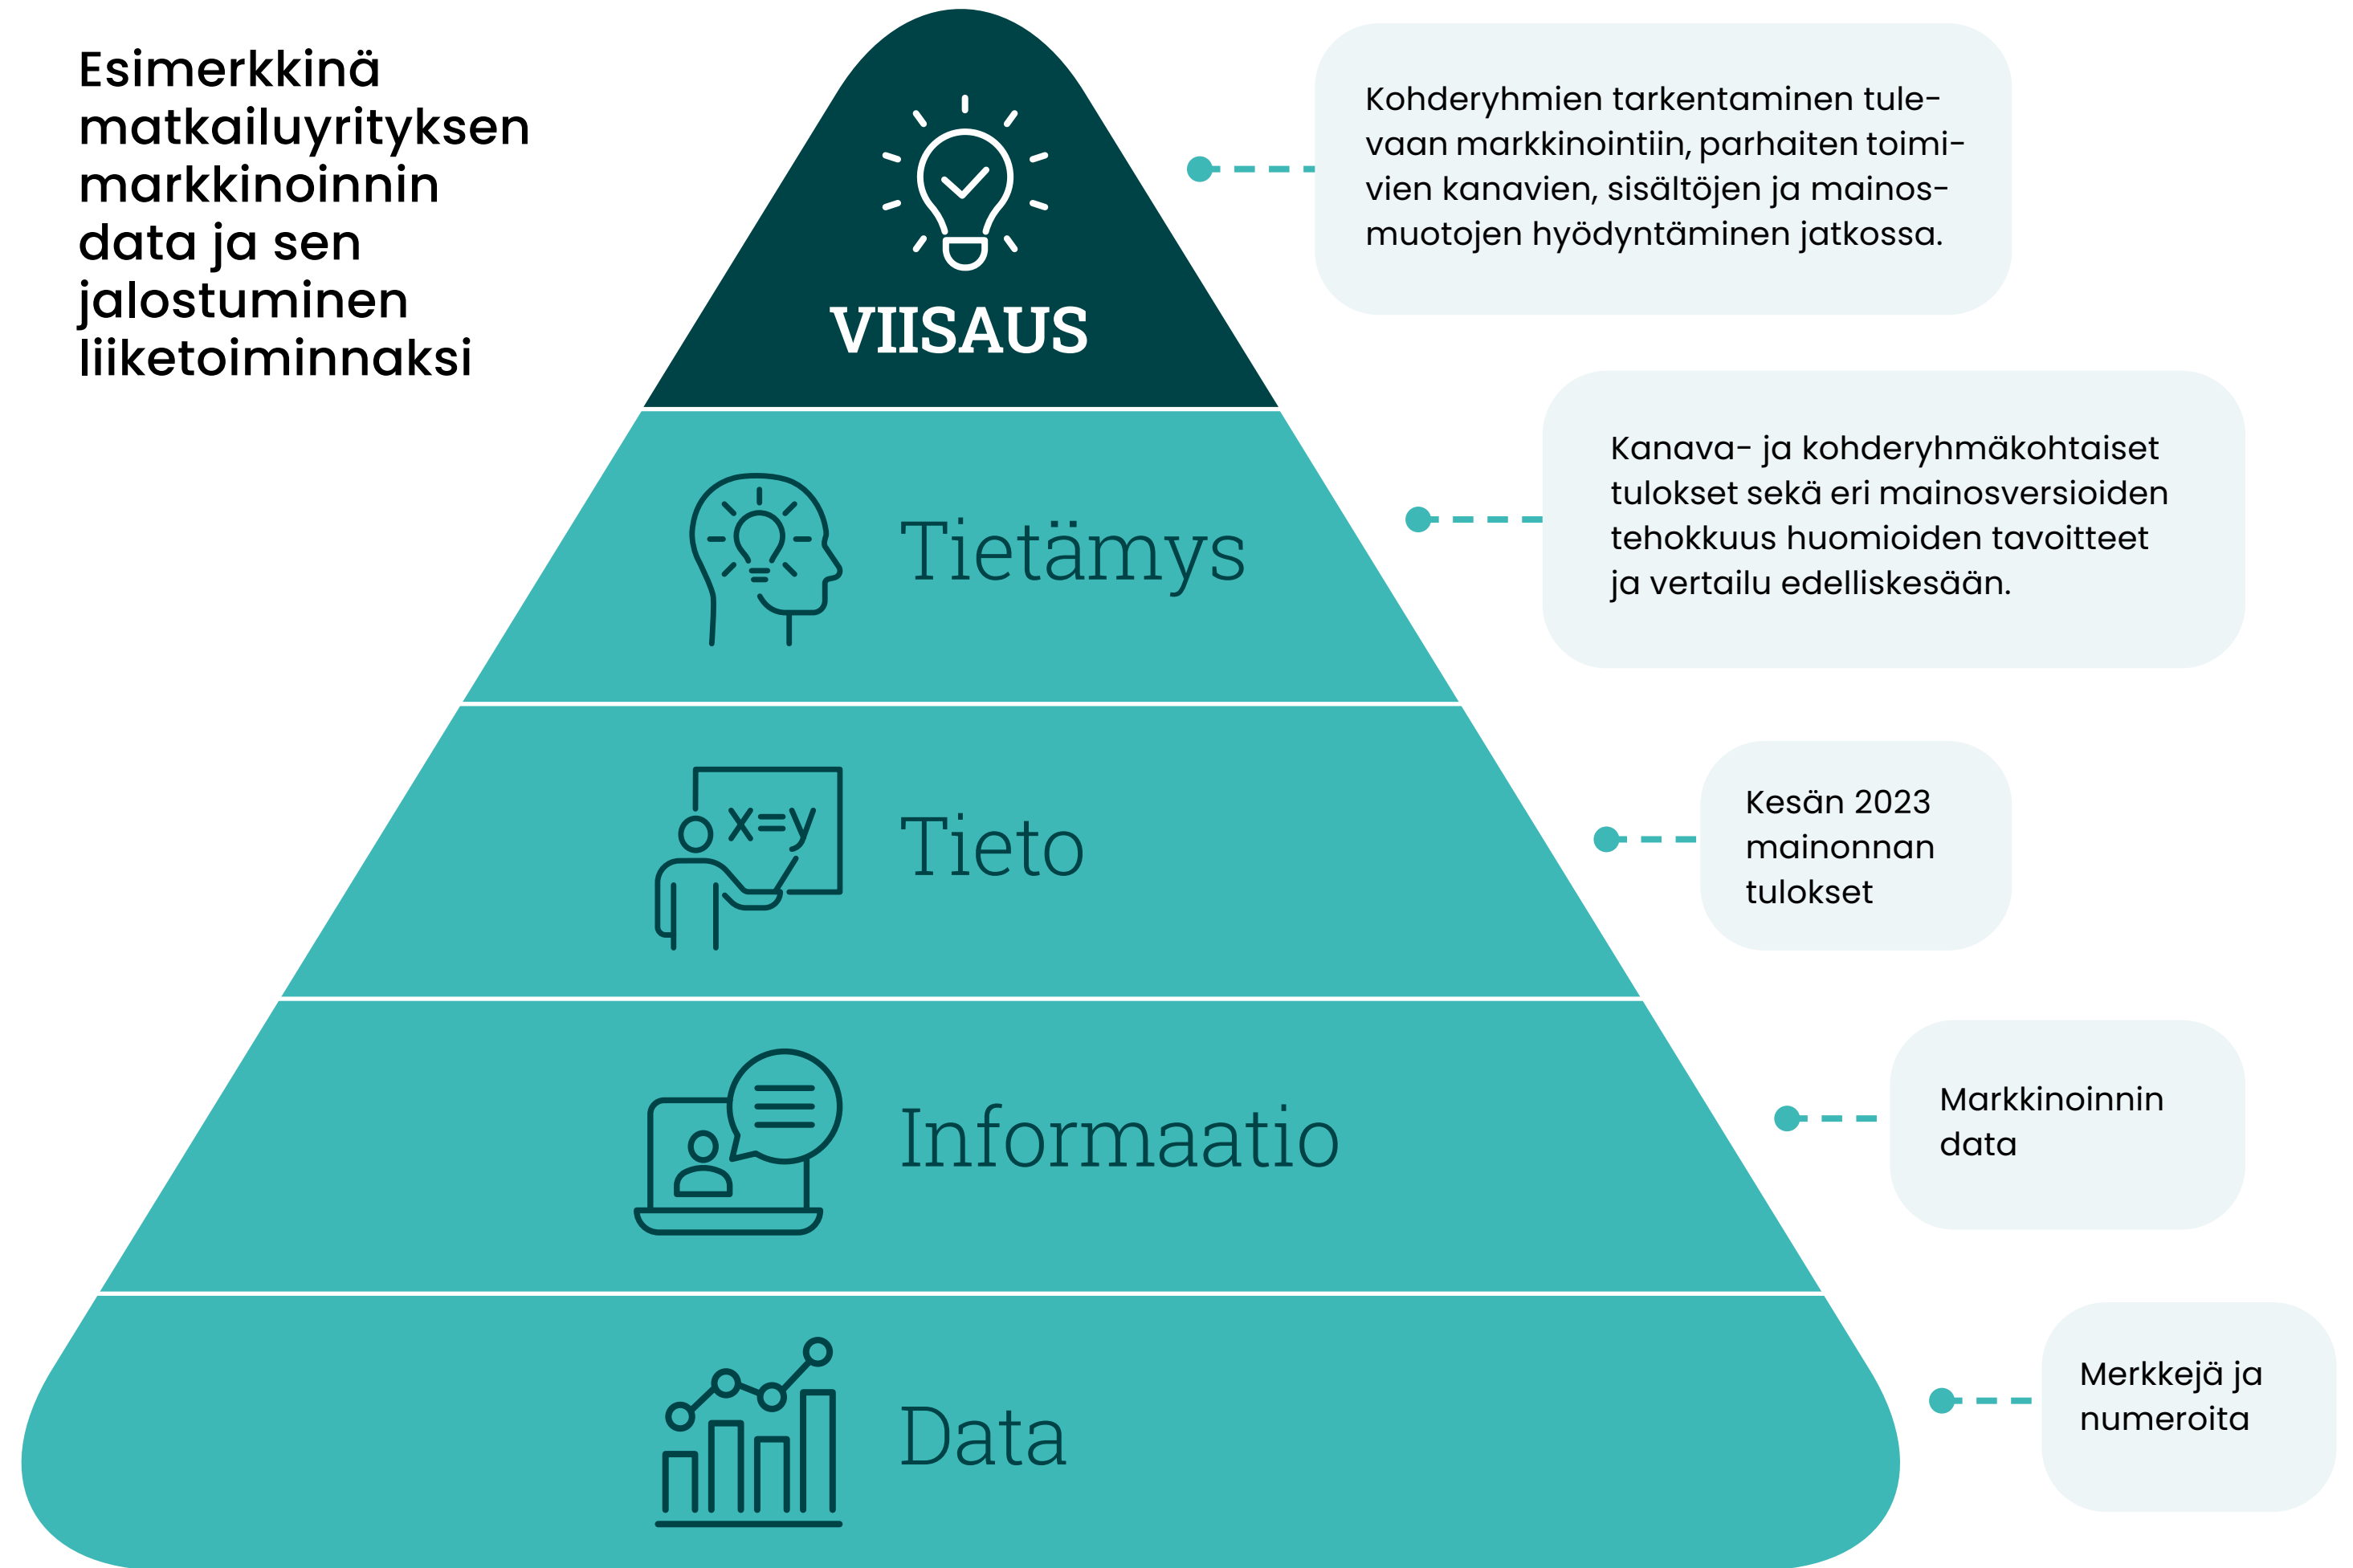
Esimerkkinä matkailuyrityksen markkinoinnin data ja sen jalostuminen liiketoiminnaksi

VIISAUS

Kohderyhmien tarkentaminen tulevaan markkinointiin, parhaiten toimivien kanavien, sisältöjen ja mainosmuotojen hyödyntäminen jatkossa.

Tietämys

Kanava- ja kohderyhmäkohtaiset tulokset sekä eri mainosversioiden tehokkuus huomioiden tavoitteet ja vertailu edelliskesään.

x=y

Tieto

Kesän 2023 mainonnan tulokset

Informaatio

Markkinoinnin data

Data

Merkkejä ja numeroita